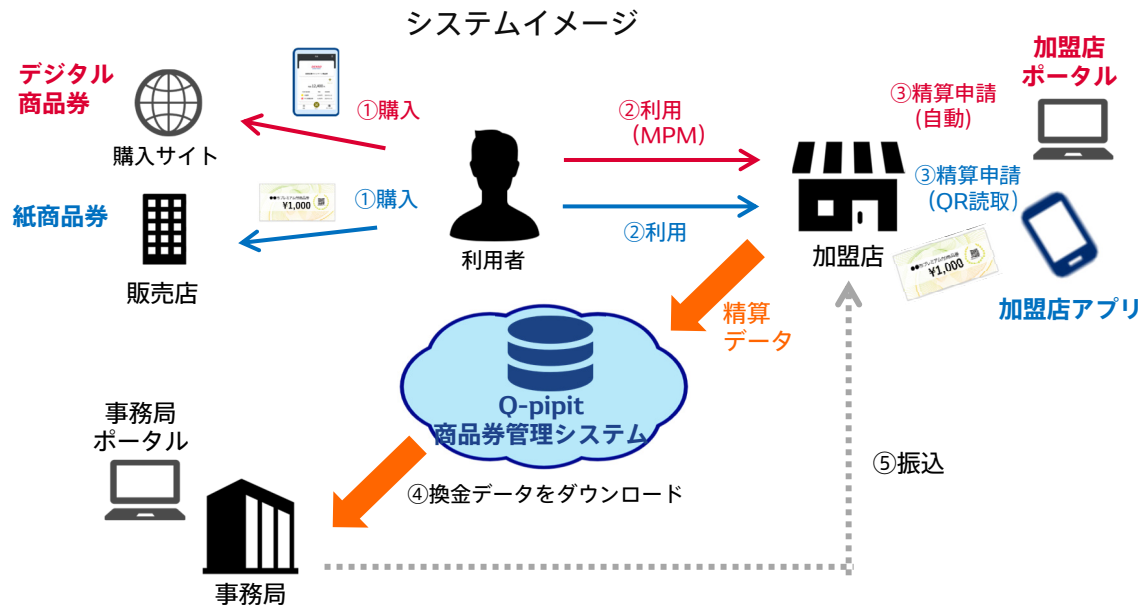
システムイメージ

デジタル商品券

購入サイト

①購入

紙商品券

販売店

①購入

利用者

②利用（MPM）

②利用

加盟店

③精算申請（自動）

加盟店ポータル

③精算申請（QR読取）

¥1,000

加盟店アプリ

精算データ

Q-pipit 商品券管理システム

事務局ポータル

事務局

④換金データをダウンロード

⑤振込